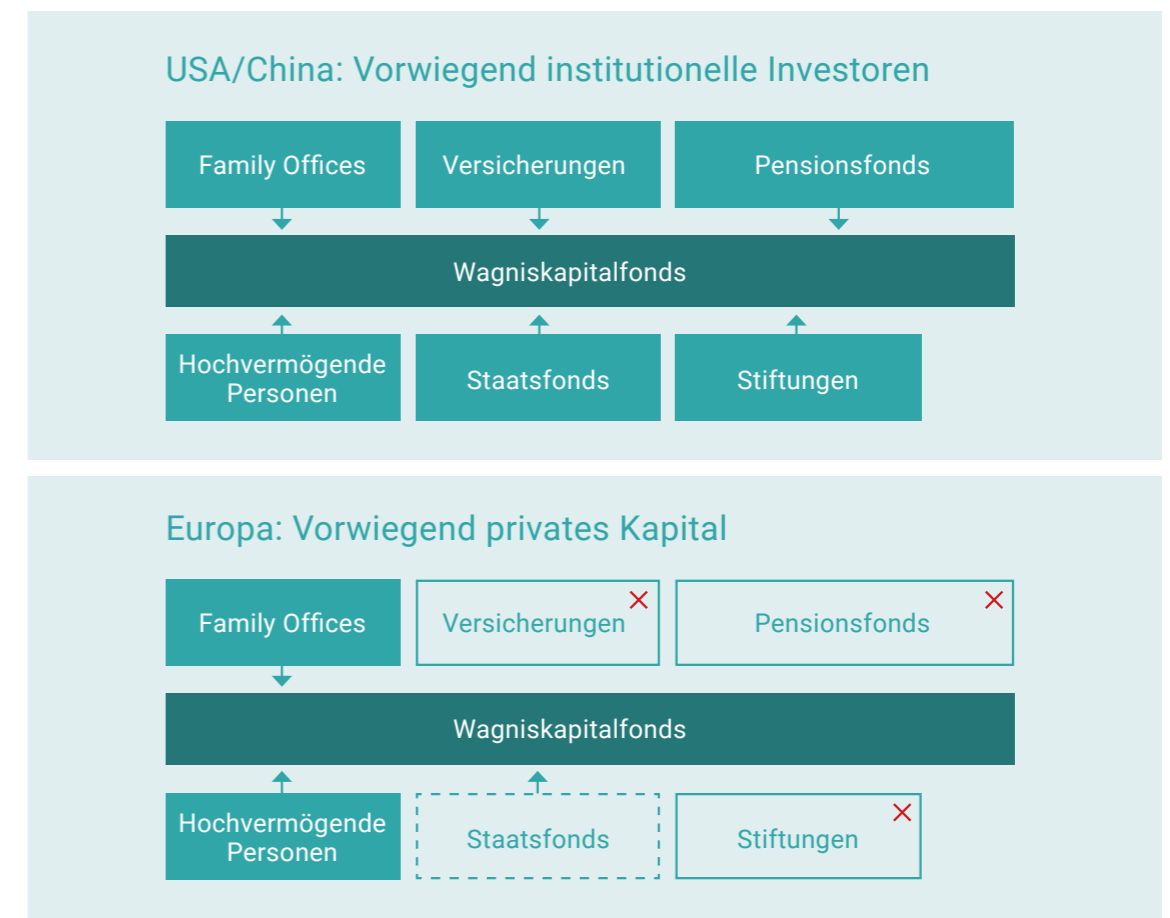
USA/China: Vorwiegend institutionelle Investoren

Family Offices

Versicherungen

Pensionsfonds

Wagniskapitalfonds

Hochvermögende Personen

Staatsfonds

Stiftungen

Europa: Vorwiegend privates Kapital

Family Offices

Versicherungen

Pensionsfonds

Wagniskapitalfonds

Hochvermögende Personen

Staatsfonds

Stiftungen